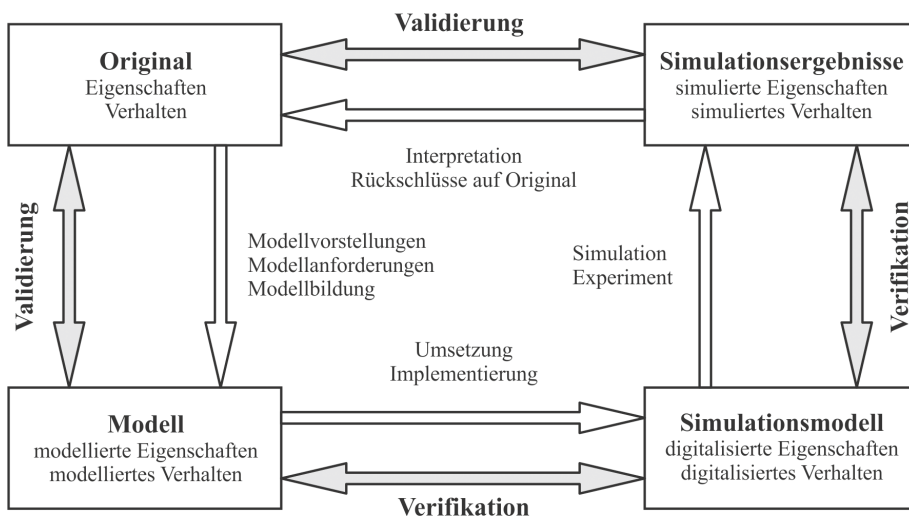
Validierung

Original
Eigenschaften
Verhalten

Simulationsergebnisse
simulierte Eigenschaften
simuliertes Verhalten

Interpretation
Rückschlüsse auf Original

Validierung

Modellvorstellungen
Modellanforderungen
Modellbildung

Simulation
Experiment

Verifikation

Umsetzung
Implementierung

Modell
modellierte Eigenschaften
modelliertes Verhalten

Simulationsmodell
digitalisierte Eigenschaften
digitalisiertes Verhalten

Verifikation